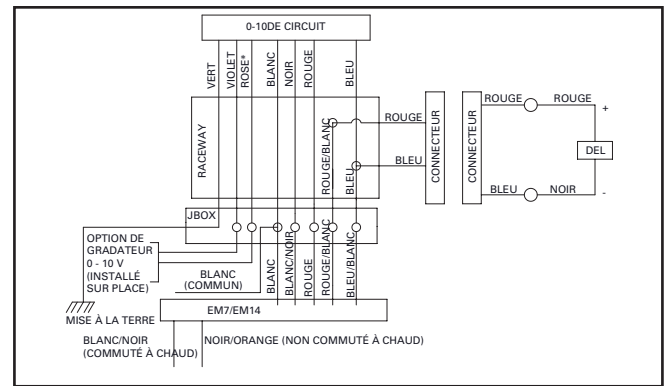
0-10DE CIRCUIT

VERT
VIOLET
ROSE*
BLANC
NOIR
ROUGE
BLEU

RACEWAY

ROUGE/BLANC
BLEU

ROUGE
BLEU

CONNECTEUR

CONNECTEUR

ROUGE
ROUGE
+

DEL

BLEU
NOIR
-

JBOX

OPTION DE GRADATEUR 0 - 10 V (INSTALLÉ SUR PLACE)

BLANC (COMMUN)

BLANC
BLANC/NOIR
ROUGE
ROUGE/BLANC
BLEU/BLANC

MISE À LA TERRE

EM7/EM14

BLANC/NOIR (COMMUTÉ À CHAUD)

NOIR/ORANGE (NON COMMUTÉ À CHAUD)